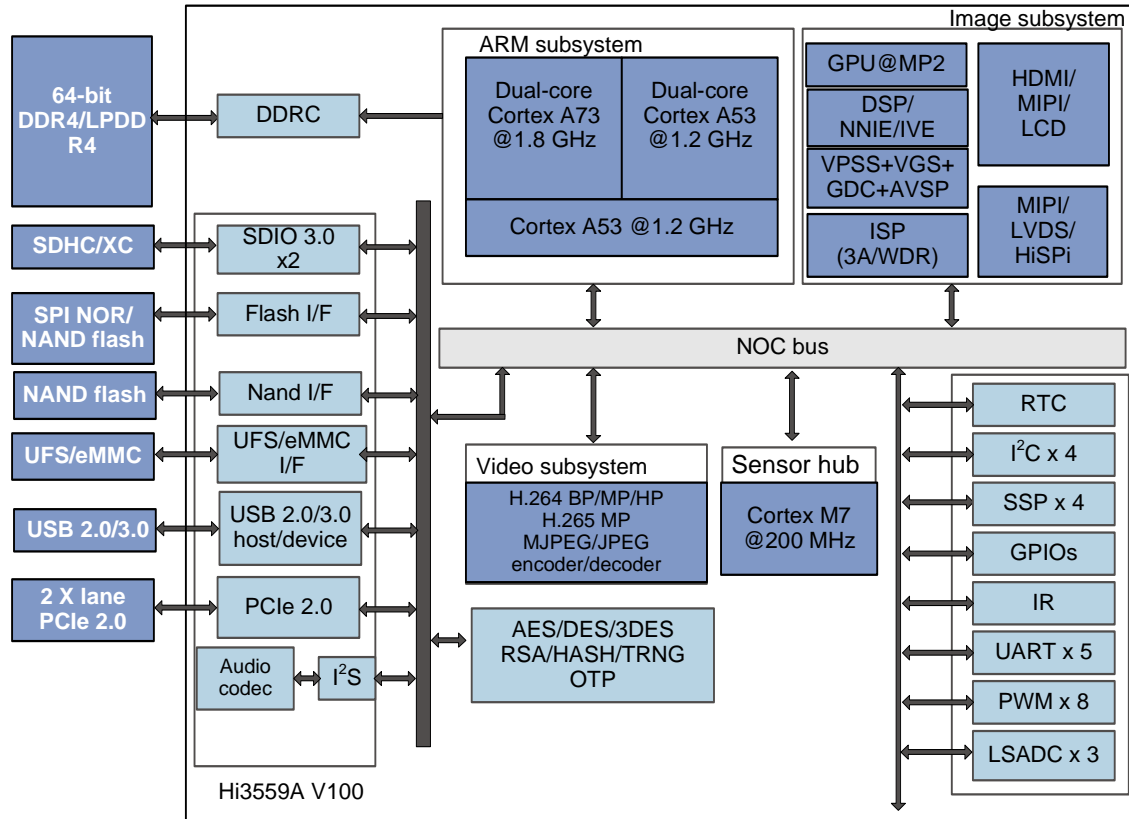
Image subsystem

64-bit DDR4/LPDDR4

DDRC

ARM subsystem

Dual-core Cortex A73 @1.8 GHz

Dual-core Cortex A53 @1.2 GHz

Cortex A53 @1.2 GHz

GPU@MP2

DSP/ NNIE/IVE

VPSS+VGS+ GDC+AVSP

ISP (3A/WDR)

HDMI/ MIPI/ LCD

MIPI/ LVDS/ HiSPi

SDHC/XC

SDIO 3.0 x2

SPI NOR/ NAND flash

Flash I/F

NOC bus

NAND flash

Nand I/F

RTC

UFS/eMMC

UFS/eMMC I/F

$I^2C$ x 4

Video subsystem

H.264 BP/MP/HP H.265 MP MJPEG/JPEG encoder/decoder

Sensor hub

Cortex M7 @200 MHz

USB 2.0/3.0

USB 2.0/3.0 host/device

SSP x 4

GPIOs

2 X lane PCIe 2.0

PCIe 2.0

IR

AES/DES/3DES RSA/HASH/TRNG OTP

UART x 5

Audio codec

$I^2S$

PWM x 8

LSADC x 3

Hi3559A V100